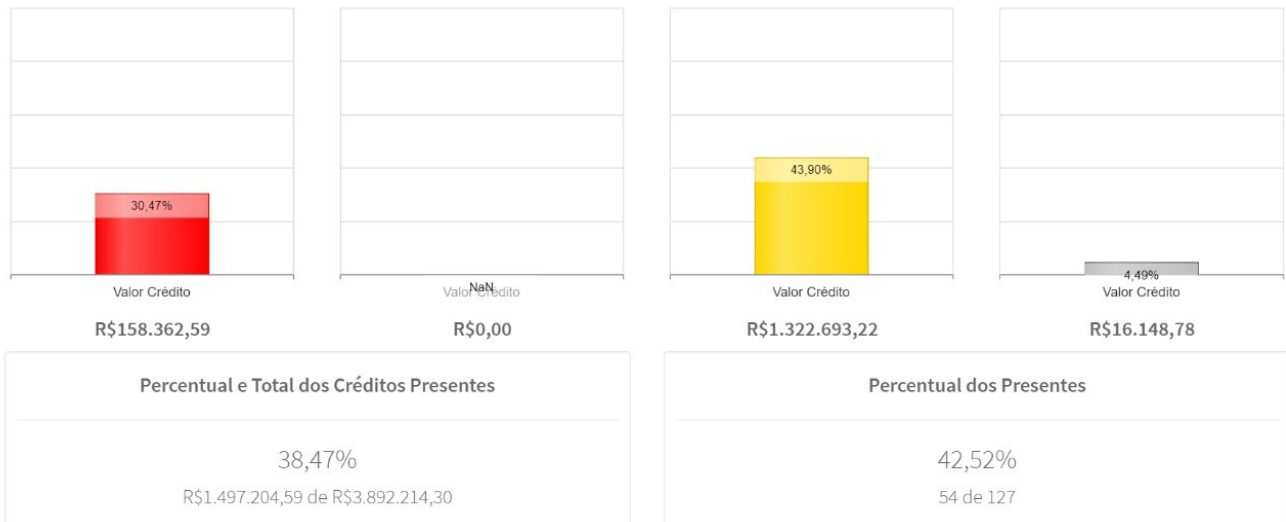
30,47%

Valor Crédito

R$158.362,59

NaN

Valor Crédito

R$0,00

43,90%

Valor Crédito

R$1.322.693,22

4,49%

Valor Crédito

R$16.148,78

Percentual e Total dos Créditos Presentes

38,47%

R$1.497.204,59 de R$3.892.214,30

Percentual dos Presentes

42,52%

54 de 127